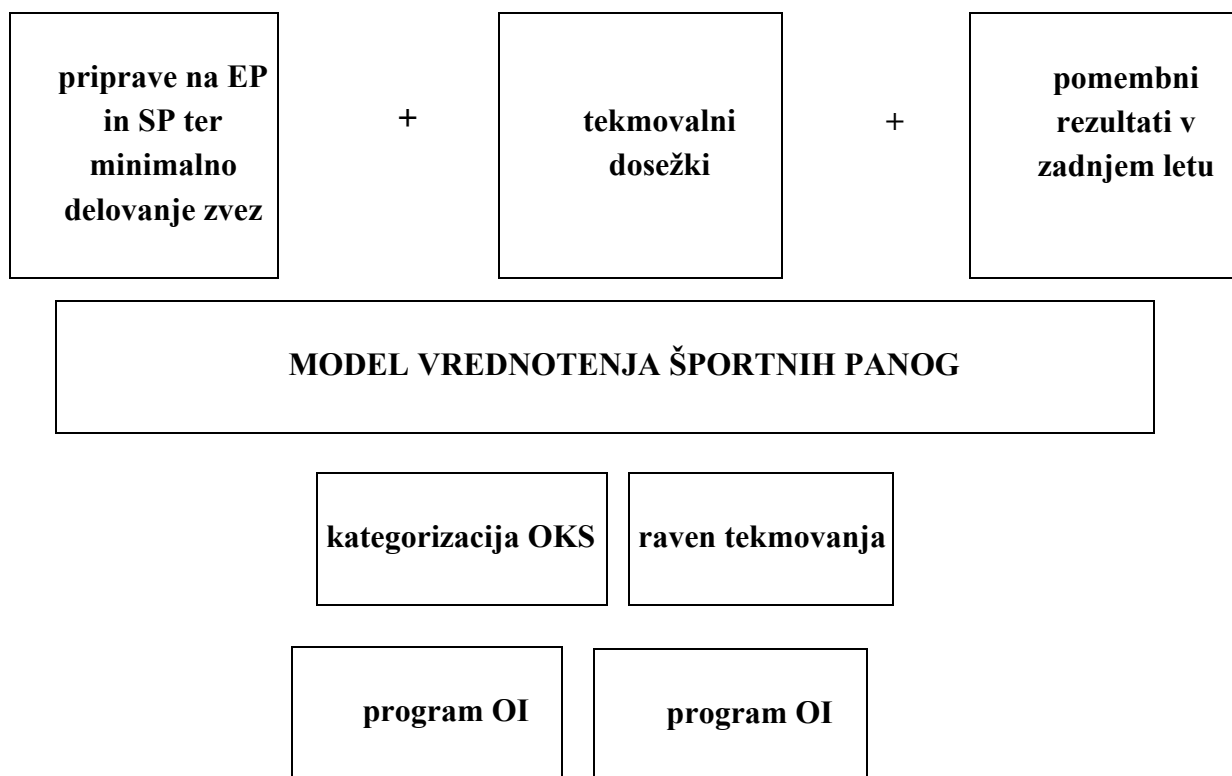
priprave na EP in SP ter minimalno delovanje zvez

+

tekmovalni dosežki

+

pomembni rezultati v zadnjem letu

MODEL VREDNOTENJA ŠPORTNIH PANOG

kategorizacija OKS

raven tekmovanja

program OI

program OI